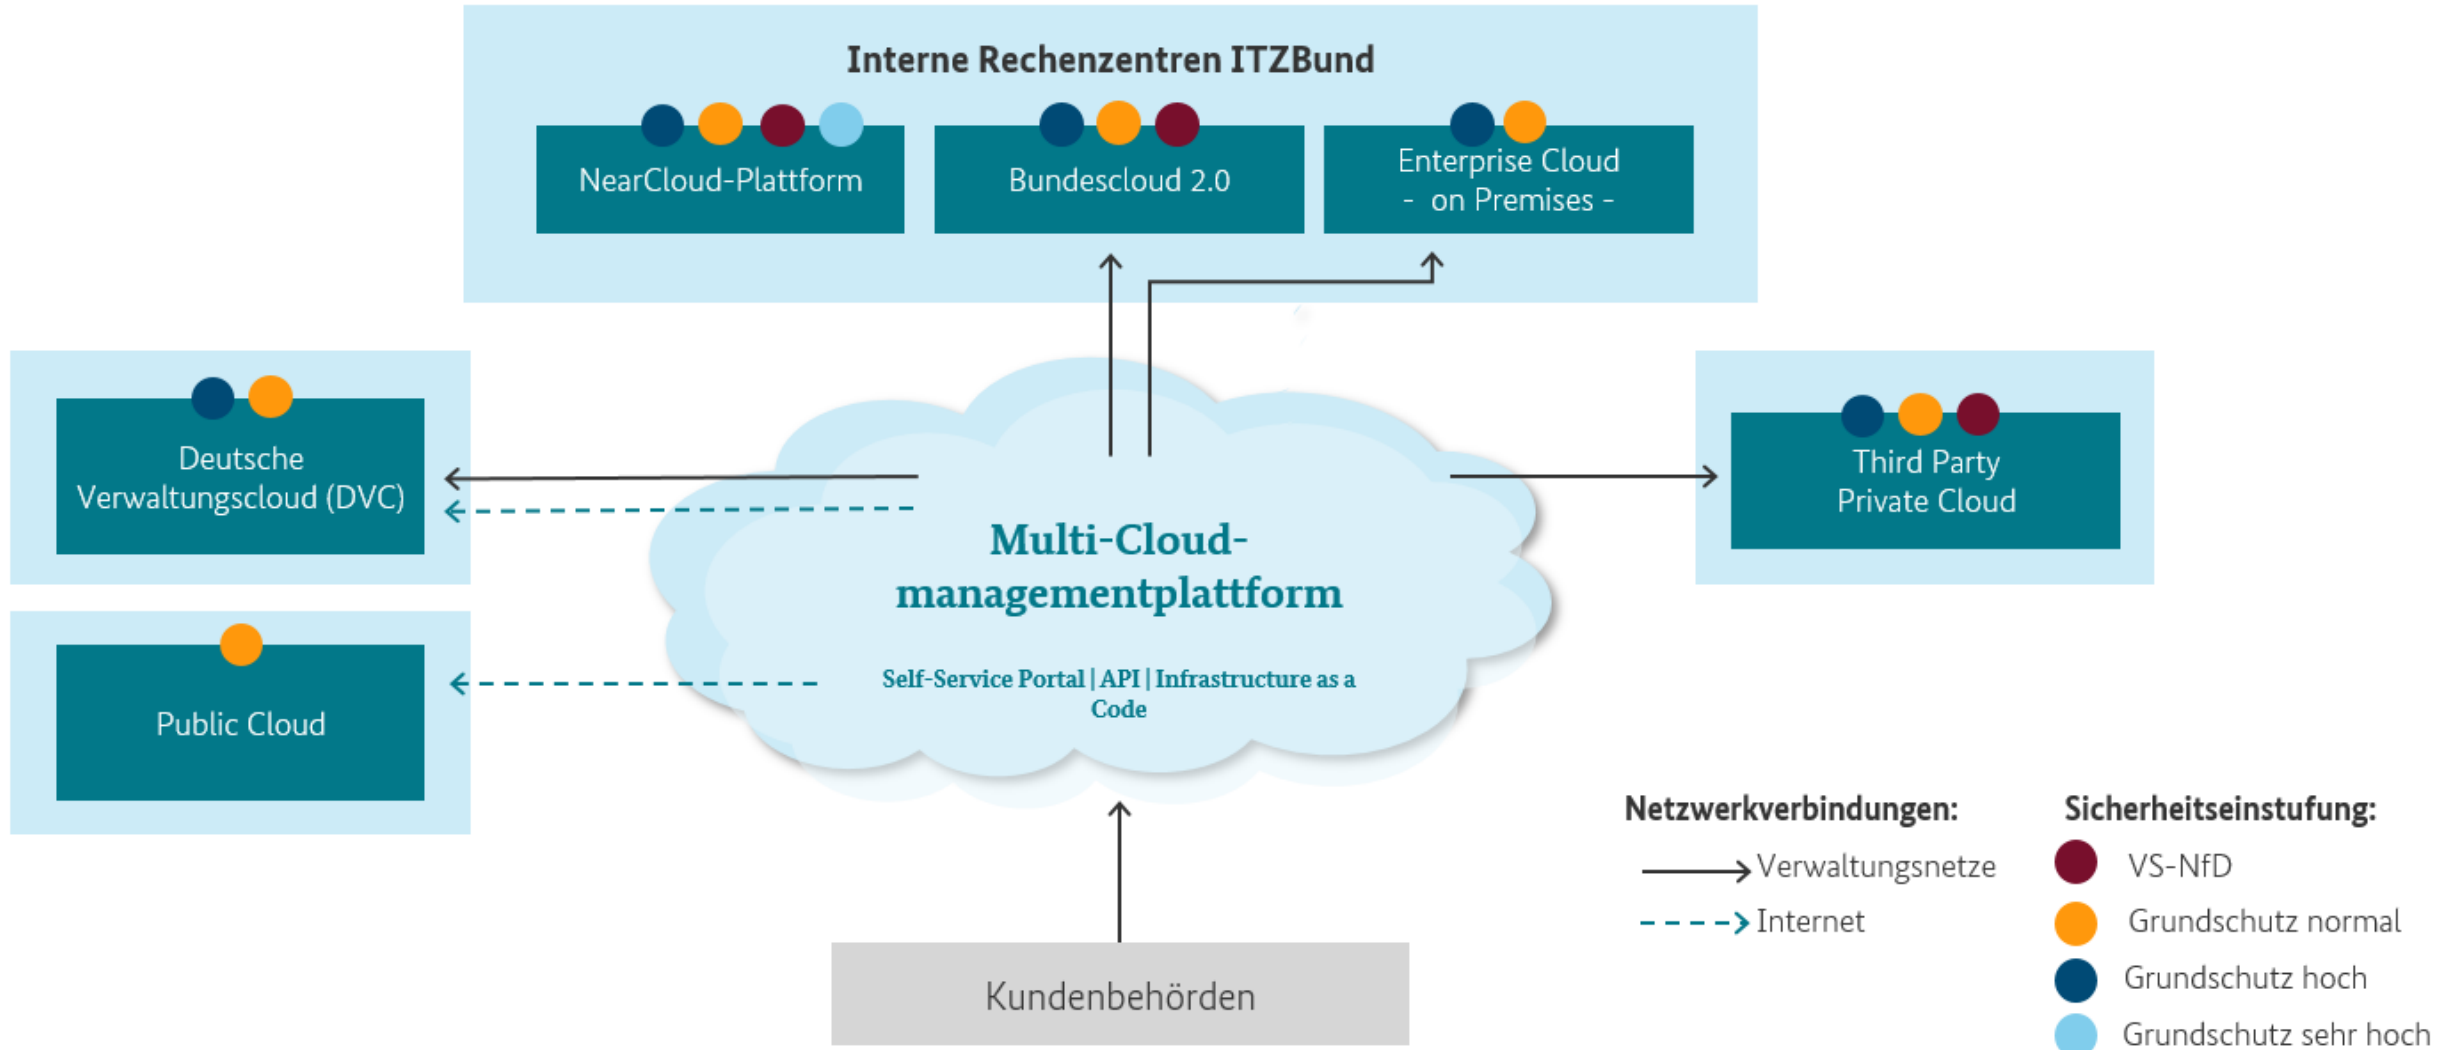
Interne Rechenzentren ITZBund

NearCloud-Plattform

Bundescloud 2.0

Enterprise Cloud - on Premises -

Deutsche Verwaltungscloud (DVC)

Third Party Private Cloud

Public Cloud

Multi-Cloud-managementplattform

Self-Service Portal | API | Infrastructure as a Code

Kundenbehörden

Netzwerkverbindungen:

Verwaltungsnetze

Internet

Sicherheitseinstufung:

VS-NfD

Grundschutz normal

Grundschutz hoch

Grundschutz sehr hoch